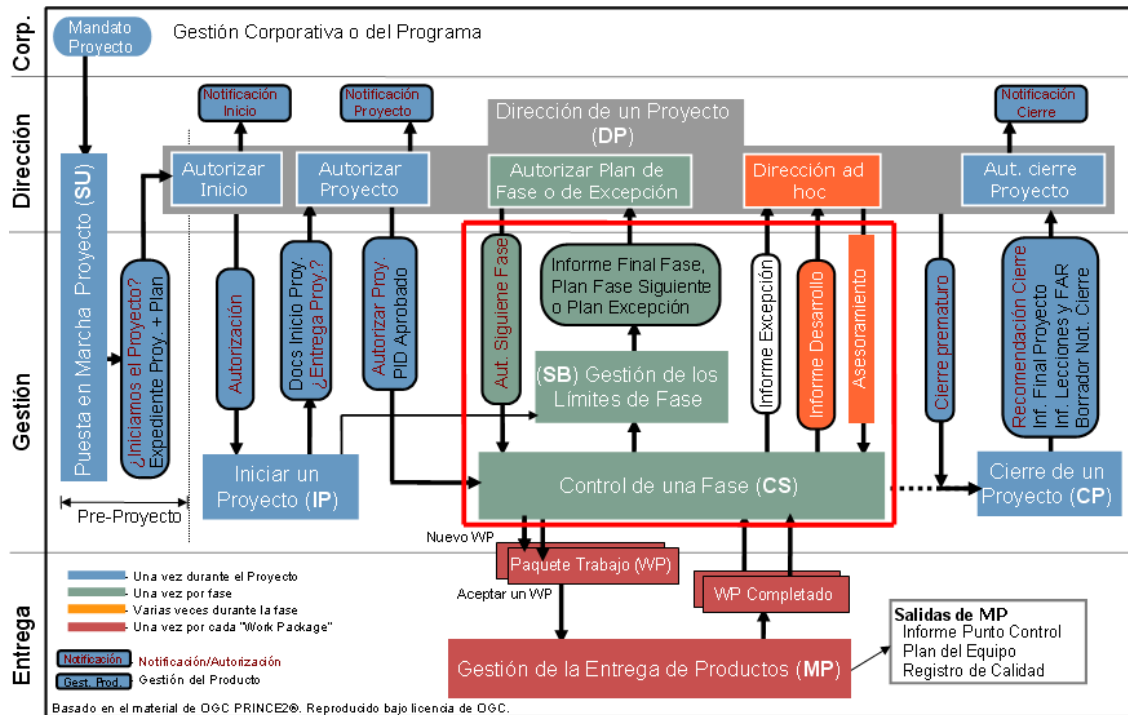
Corp.
Mandato Proyecto
Gestión Corporativa o del Programa

Dirección
Notificación Inicio
Notificación Proyecto
Dirección de un Proyecto (DP)
Notificación Cierre
Autorizar Inicio
Autorizar Proyecto
Autorizar Plan de Fase o de Excepción
Dirección ad hoc
Aut. cierre Proyecto

Gestión
Puesta en Marcha Proyecto (SU)
¿Iniciamos el Proyecto? Expediente Proy. + Plan
Autorización
Docs Inicio Proy. ¿Entrega Proy.?
Autorizar Proy. PID Aprobado
Aut. Siguiene Fase
Informe Final Fase, Plan Fase Siguiente o Plan Excepción
Informe Excepción
Informe Desarrollo
Asesoramiento
Cierre prematuro
Recomendación Cierre Inf. Final Proyecto Inf. Lecciones y FAR Borrador Not. Cierre
(SB) Gestión de los Límites de Fase
Iniciar un Proyecto (IP)
Control de una Fase (CS)
Cierre de un Proyecto (CP)
Pre-Proyecto

Entrega
Nuevo WP
Paquete Trabajo (WP)
Aceptar un WP
WP Completado
Gestión de la Entrega de Productos (MP)
Salidas de MP
Informe Punto Control
Plan del Equipo
Registro de Calidad
- Una vez durante el Proyecto
- Una vez por fase
- Varias veces durante la fase
- Una vez por cada "Work Package"
Notificación - Notificación/Autorización
Gest. Prod. - Gestión del Producto
Basado en el material de OGC PRINCE2®. Reproducido bajo licencia de OGC.